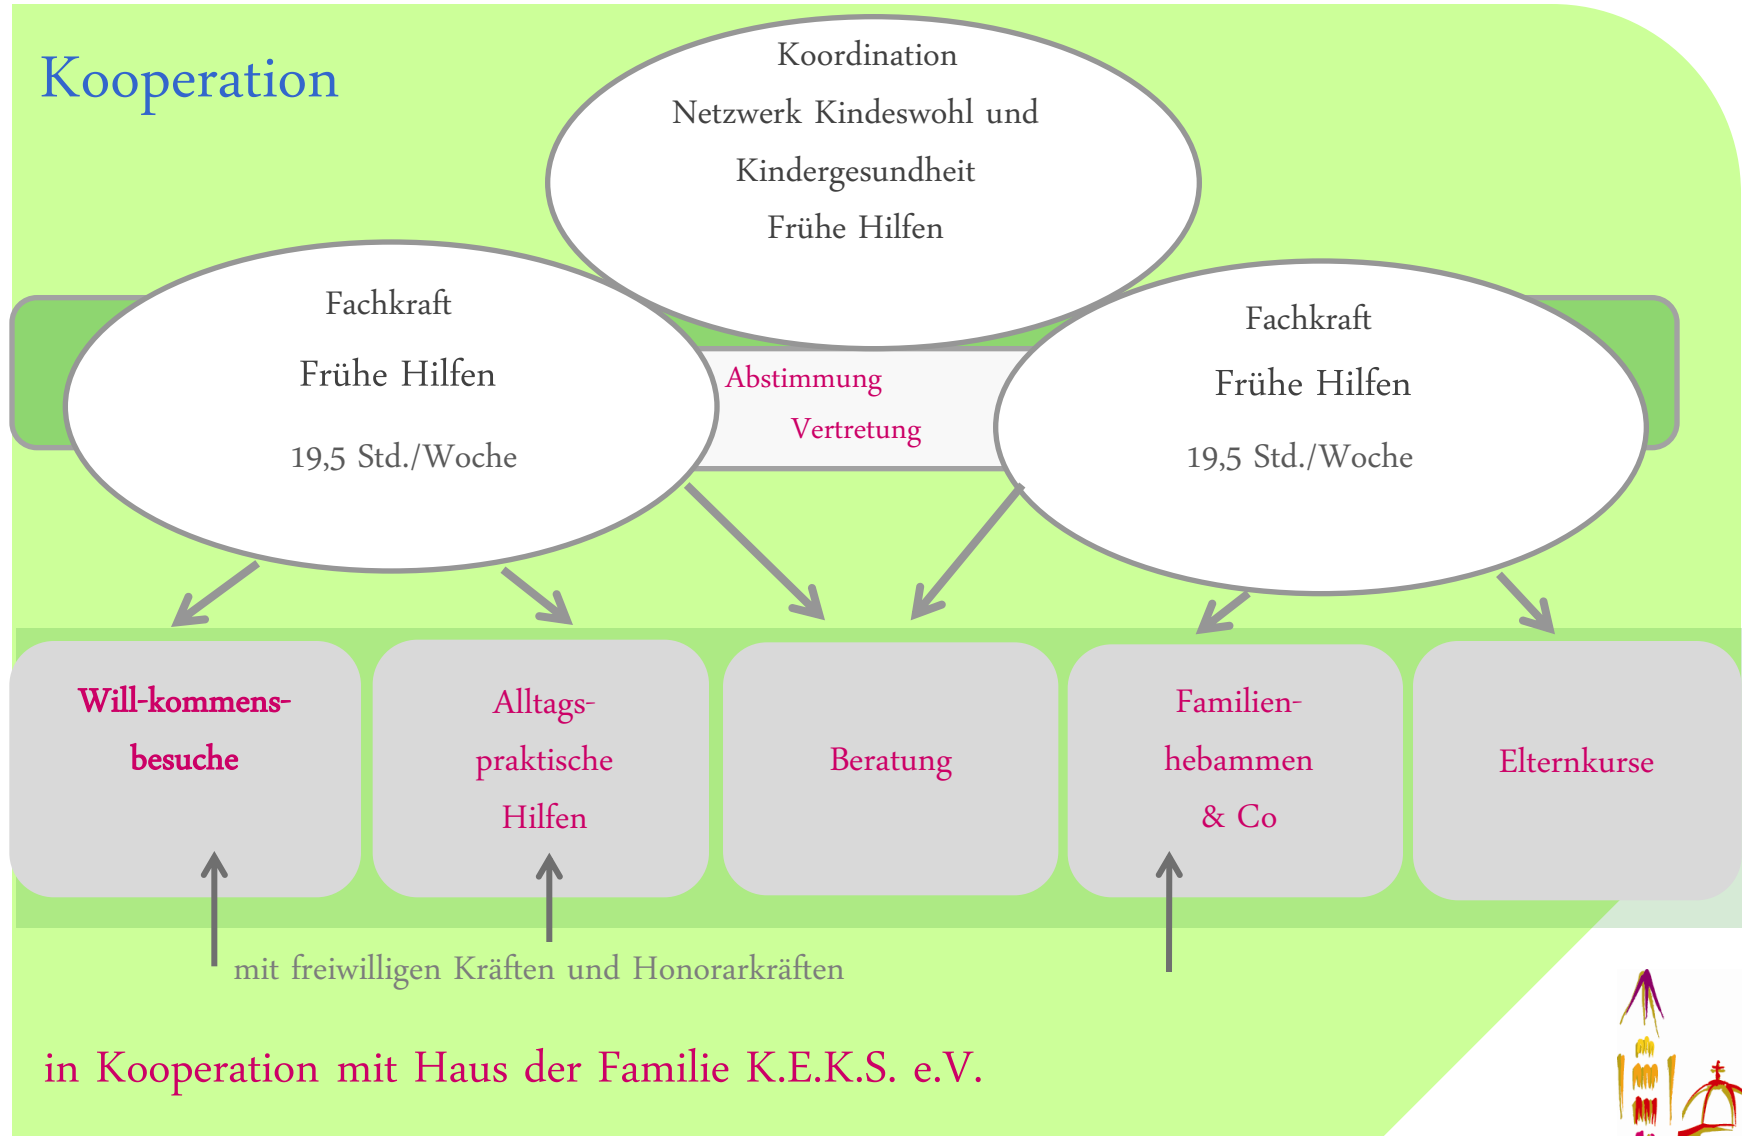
Kooperation

Koordination
Netzwerk Kindeswohl und Kindergesundheit
Frühe Hilfen

Fachkraft
Frühe Hilfen
19,5 Std./Woche

Abstimmung
Vertretung

Fachkraft
Frühe Hilfen
19,5 Std./Woche

Will-kommens-besuche

Alltags-praktische Hilfen

Beratung

Familien-hebammen & Co

Elternkurse

mit freiwilligen Kräften und Honorarkräften

in Kooperation mit Haus der Familie K.E.K.S. e.V.